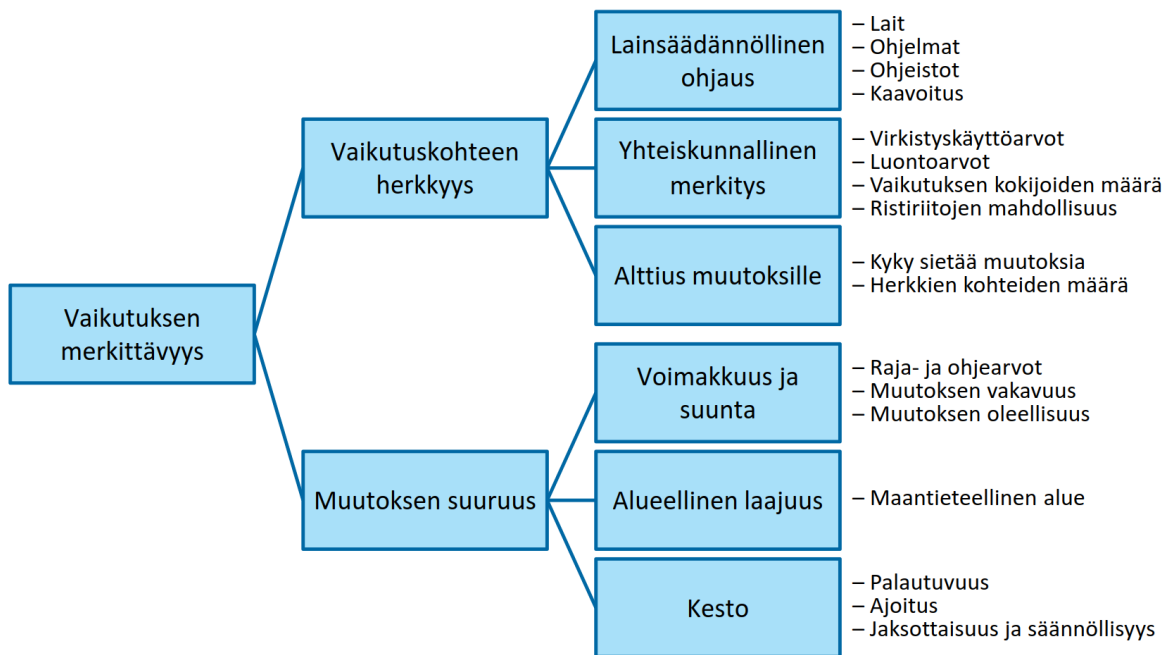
Vaikutuksen merkittävyys

Vaikutuskohteen herkkyys

Lainsäädännöllinen ohjaus
– Lait
– Ohjelmat
– Ohjeistot
– Kaavoitus

Yhteiskunnallinen merkitys
– Virkistyskäyttöarvot
– Luontoarvot
– Vaikutuksen kokijoiden määrä
– Ristiriitojen mahdollisuus

Alttius muutoksille
– Kyky sietää muutoksia
– Herkkien kohteiden määrä

Muutoksen suuruus

Voimakkuus ja suunta
– Raja- ja ohjearvot
– Muutoksen vakavuus
– Muutoksen oleellisuus

Alueellinen laajuus
– Maantieteellinen alue

Kesto
– Palautuvuus
– Ajoitus
– Jaksottaisuus ja säännöllisyys